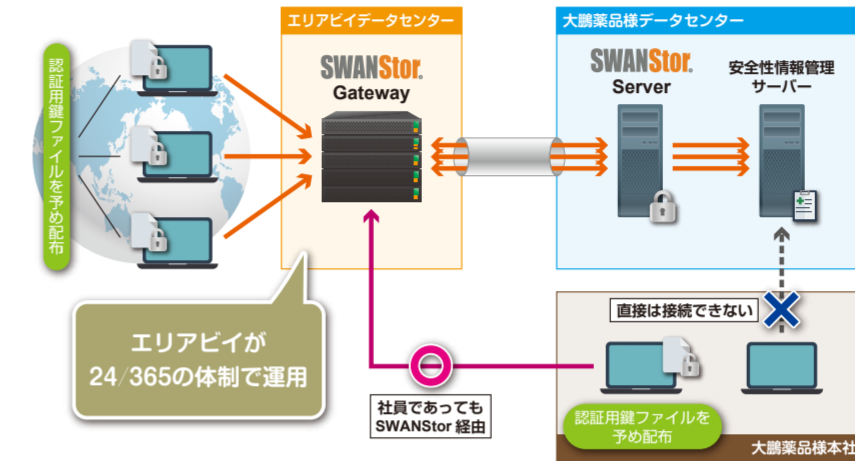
認証用鍵ファイルを予め配布

エリアビイデータセンター

SWANStor.
Gateway

大鵬薬品様データセンター

SWANStor.
Server

安全性情報管理
サーバー

直接は接続できない

エリアビイが
24/365の体制で運用

社員であっても
SWANStor 経由

認証用鍵ファイルを
予め配布

大鵬薬品様本社